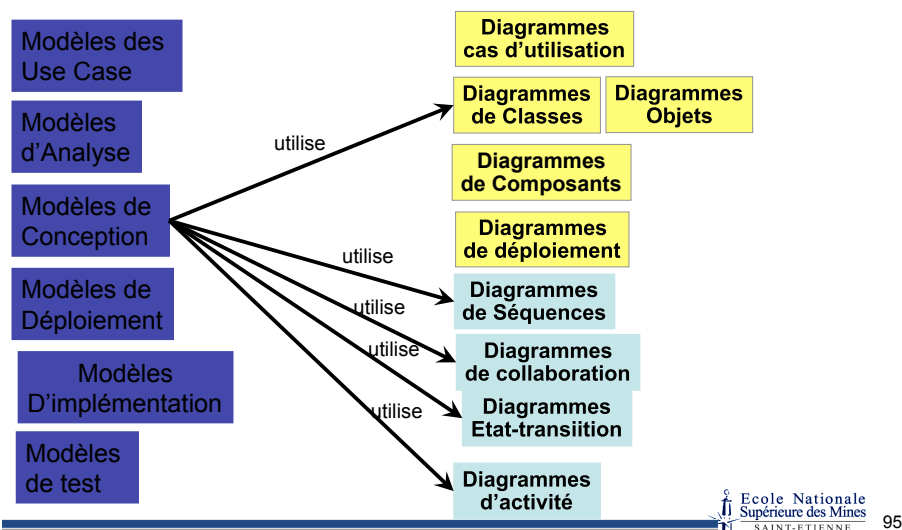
Modèles des Use Case

Modèles d'Analyse

Modèles de Conception

Modèles de Déploiement

Modèles D'implémentation

Modèles de test

Diagrammes cas d'utilisation

Diagrammes de Classes

Diagrammes Objets

Diagrammes de Composants

Diagrammes de déploiement

Diagrammes de Séquences

Diagrammes de collaboration

Diagrammes Etat-transiition

Diagrammes d'activité

utilise

utilise

utilise

utilise

utilise

Ecole Nationale Supérieure des Mines SAINT-ETIENNE

95